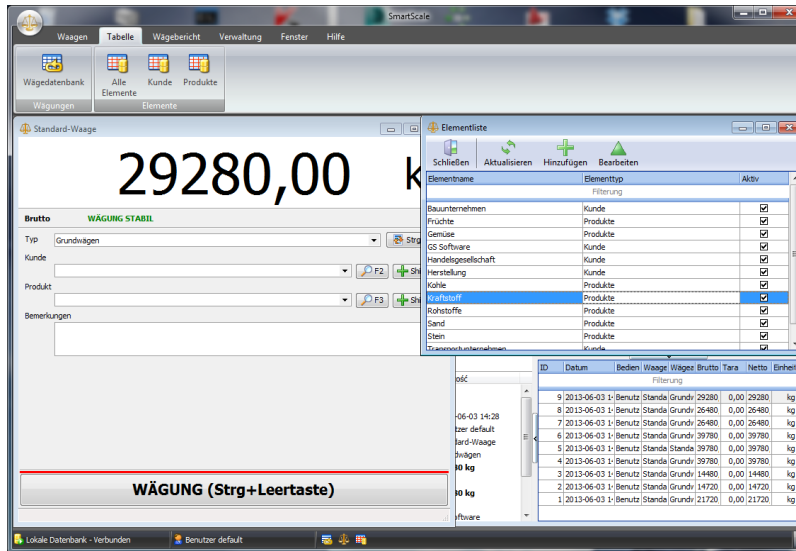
SmartScale

Waagen Tabelle Wägebericht Verwaltung Fenster Hilfe

Wägedatenbank
Wägungen

Alle Elemente Kunde Produkte
Elemente

Standard-Waage

29280,00 k

Brutto WÄGUNG STABIL

Typ Grundwägen Strg

Kunde
F2 Shi

Produkt
F3 Shi

Bemerkungen

WÄGUNG (Strg+Leertaste)

Elementliste

Schließen Aktualisieren Hinzufügen Bearbeiten

| Elementname | Elementtyp | Aktiv |
|---|---|---|
| | Filterung | |
| Bauunternehmen | Kunde | ☑ |
| Früchte | Produkte | ☑ |
| Gemüse | Produkte | ☑ |
| GS Software | Kunde | ☑ |
| Handelsgesellschaft | Kunde | ☑ |
| Herstellung | Kunde | ☑ |
| Kohle | Produkte | ☑ |
| Kraftstoff | Produkte | ☑ |
| Rohstoffe | Produkte | ☑ |
| Sand | Produkte | ☑ |
| Stein | Produkte | ☑ |
| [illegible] | Kunde | ☑ |

ość

-06-03 14:28
tzer default
dard-Waage
dwägen
0 kg

0 kg

oftware

| ID | Datum | Bedien | Waage | Wägez | Brutto | Tara | Netto | Einheit |
|---|---|---|---|---|---|---|---|---|
| | | | Filterung | | | | | |
| 9 | 2013-06-03 1 | Benutz | Standa | Grundv | 29280 | 0,00 | 29280 | kg |
| 8 | 2013-06-03 1 | Benutz | Standa | Grundv | 26480 | 0,00 | 26480 | kg |
| 7 | 2013-06-03 1 | Benutz | Standa | Grundv | 26480 | 0,00 | 26480 | kg |
| 6 | 2013-06-03 1 | Benutz | Standa | Grundv | 39780 | 0,00 | 39780 | kg |
| 5 | 2013-06-03 1 | Benutz | Standa | Standa | 39780 | 0,00 | 39780 | kg |
| 4 | 2013-06-03 1 | Benutz | Standa | Grundv | 39780 | 0,00 | 39780 | kg |
| 3 | 2013-06-03 1 | Benutz | Standa | Grundv | 14480 | 0,00 | 14480 | kg |
| 2 | 2013-06-03 1 | Benutz | Standa | Grundv | 14720 | 0,00 | 14720 | kg |
| 1 | 2013-06-03 1 | Benutz | Standa | Grundv | 21720 | 0,00 | 21720 | kg |

Lokale Datenbank - Verbunden Benutzer default